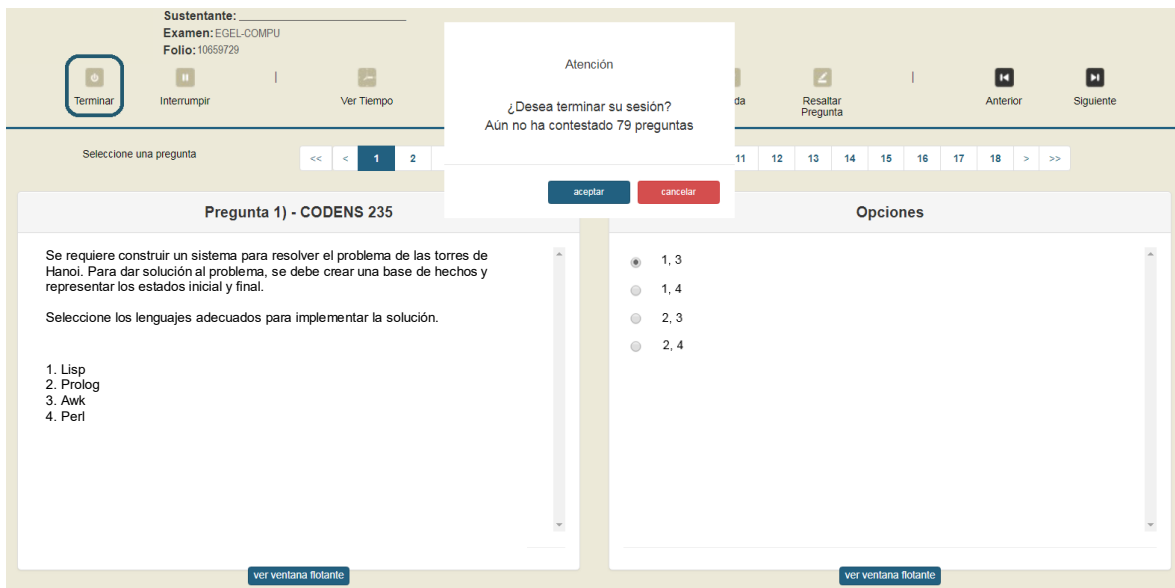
Sustentante: ___________________
Examen: EGEL-COMPU
Folio: 10659729

Terminar
Interrumpir
|
Ver Tiempo

Atención

¿Desea terminar su sesión?
Aún no ha contestado 79 preguntas

aceptar
cancelar

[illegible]da
Resaltar Pregunta
|
Anterior
Siguiente

Seleccione una pregunta

| << | < | 1 | 2 | 11 | 12 | 13 | 14 | 15 | 16 | 17 | 18 | > | >> |
|---|---|---|---|---|---|---|---|---|---|---|---|---|---|

Pregunta 1) - CODENS 235

Se requiere construir un sistema para resolver el problema de las torres de Hanoi. Para dar solución al problema, se debe crear una base de hechos y representar los estados inicial y final.

Seleccione los lenguajes adecuados para implementar la solución.

1. Lisp
2. Prolog
3. Awk
4. Perl

ver ventana flotante

Opciones

1, 3
1, 4
2, 3
2, 4

ver ventana flotante